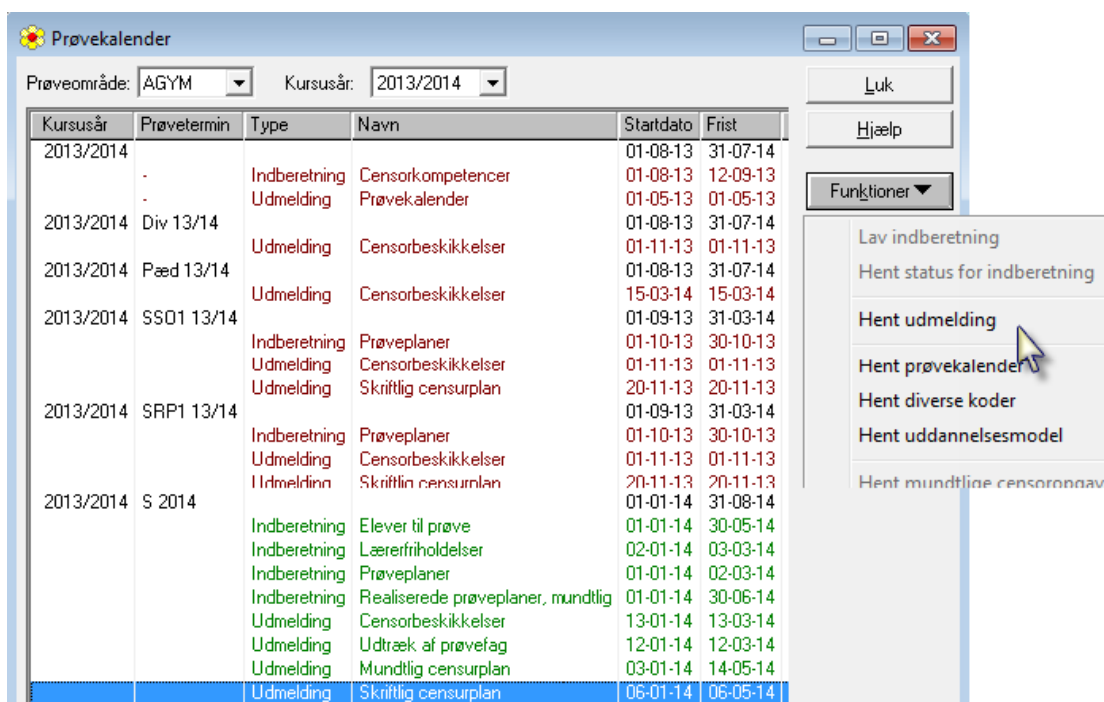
Prøvekalender

Prøveområde: AGYM Kursusår: 2013/2014

Luk
Hjælp
Funktioner

| Kursusår | Prøvetermin | Type | Navn | Startdato | Frist |
|---|---|---|---|---|---|
| 2013/2014 | | | | 01-08-13 | 31-07-14 |
| | - | Indberetning | Censorkompetencer | 01-08-13 | 12-09-13 |
| | - | Udmelding | Prøvekalender | 01-05-13 | 01-05-13 |
| 2013/2014 | Div 13/14 | | | 01-08-13 | 31-07-14 |
| | | Udmelding | Censorbeskikkelser | 01-11-13 | 01-11-13 |
| 2013/2014 | Pæd 13/14 | | | 01-08-13 | 31-07-14 |
| | | Udmelding | Censorbeskikkelser | 15-03-14 | 15-03-14 |
| 2013/2014 | SSO1 13/14 | | | 01-09-13 | 31-03-14 |
| | | Indberetning | Prøveplaner | 01-10-13 | 30-10-13 |
| | | Udmelding | Censorbeskikkelser | 01-11-13 | 01-11-13 |
| | | Udmelding | Skriftlig censurplan | 20-11-13 | 20-11-13 |
| 2013/2014 | SRP1 13/14 | | | 01-09-13 | 31-03-14 |
| | | Indberetning | Prøveplaner | 01-10-13 | 30-10-13 |
| | | Udmelding | Censorbeskikkelser | 01-11-13 | 01-11-13 |
| | | Udmelding | Skriftlig censurplan | 20-11-13 | 20-11-13 |
| 2013/2014 | S 2014 | | | 01-01-14 | 31-08-14 |
| | | Indberetning | Elever til prøve | 01-01-14 | 30-05-14 |
| | | Indberetning | Lærerfriholdelser | 02-01-14 | 03-03-14 |
| | | Indberetning | Prøveplaner | 01-01-14 | 02-03-14 |
| | | Indberetning | Realiserede prøveplaner, mundtlig | 01-01-14 | 30-06-14 |
| | | Udmelding | Censorbeskikkelser | 13-01-14 | 13-03-14 |
| | | Udmelding | Udtræk af prøvefag | 12-01-14 | 12-03-14 |
| | | Udmelding | Mundtlig censurplan | 03-01-14 | 14-05-14 |
| | | Udmelding | Skriftlig censurplan | 06-01-14 | 06-05-14 |

Lav indberetning
Hent status for indberetning
Hent udmelding
Hent prøvekalender
Hent diverse koder
Hent uddannelsesmodel
Hent mundtlige censoropgav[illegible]